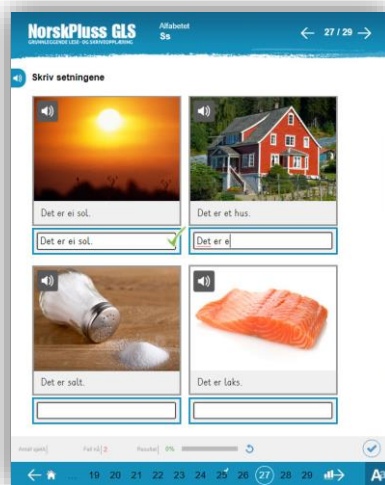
NorskPluss GLS
GRUNNLEGGENDE LESE- OG SKRIVEOPPLÆRING

Alfabetet
Ss

27 / 29

Skriv setningene

Det er ei sol.
Det er ei sol.

Det er et hus.
Det er e

Det er salt.

Det er laks.

Antall sjekk | Feil nå 2 | Resultat 0%

19 20 21 22 23 24 25 26 27 28 29